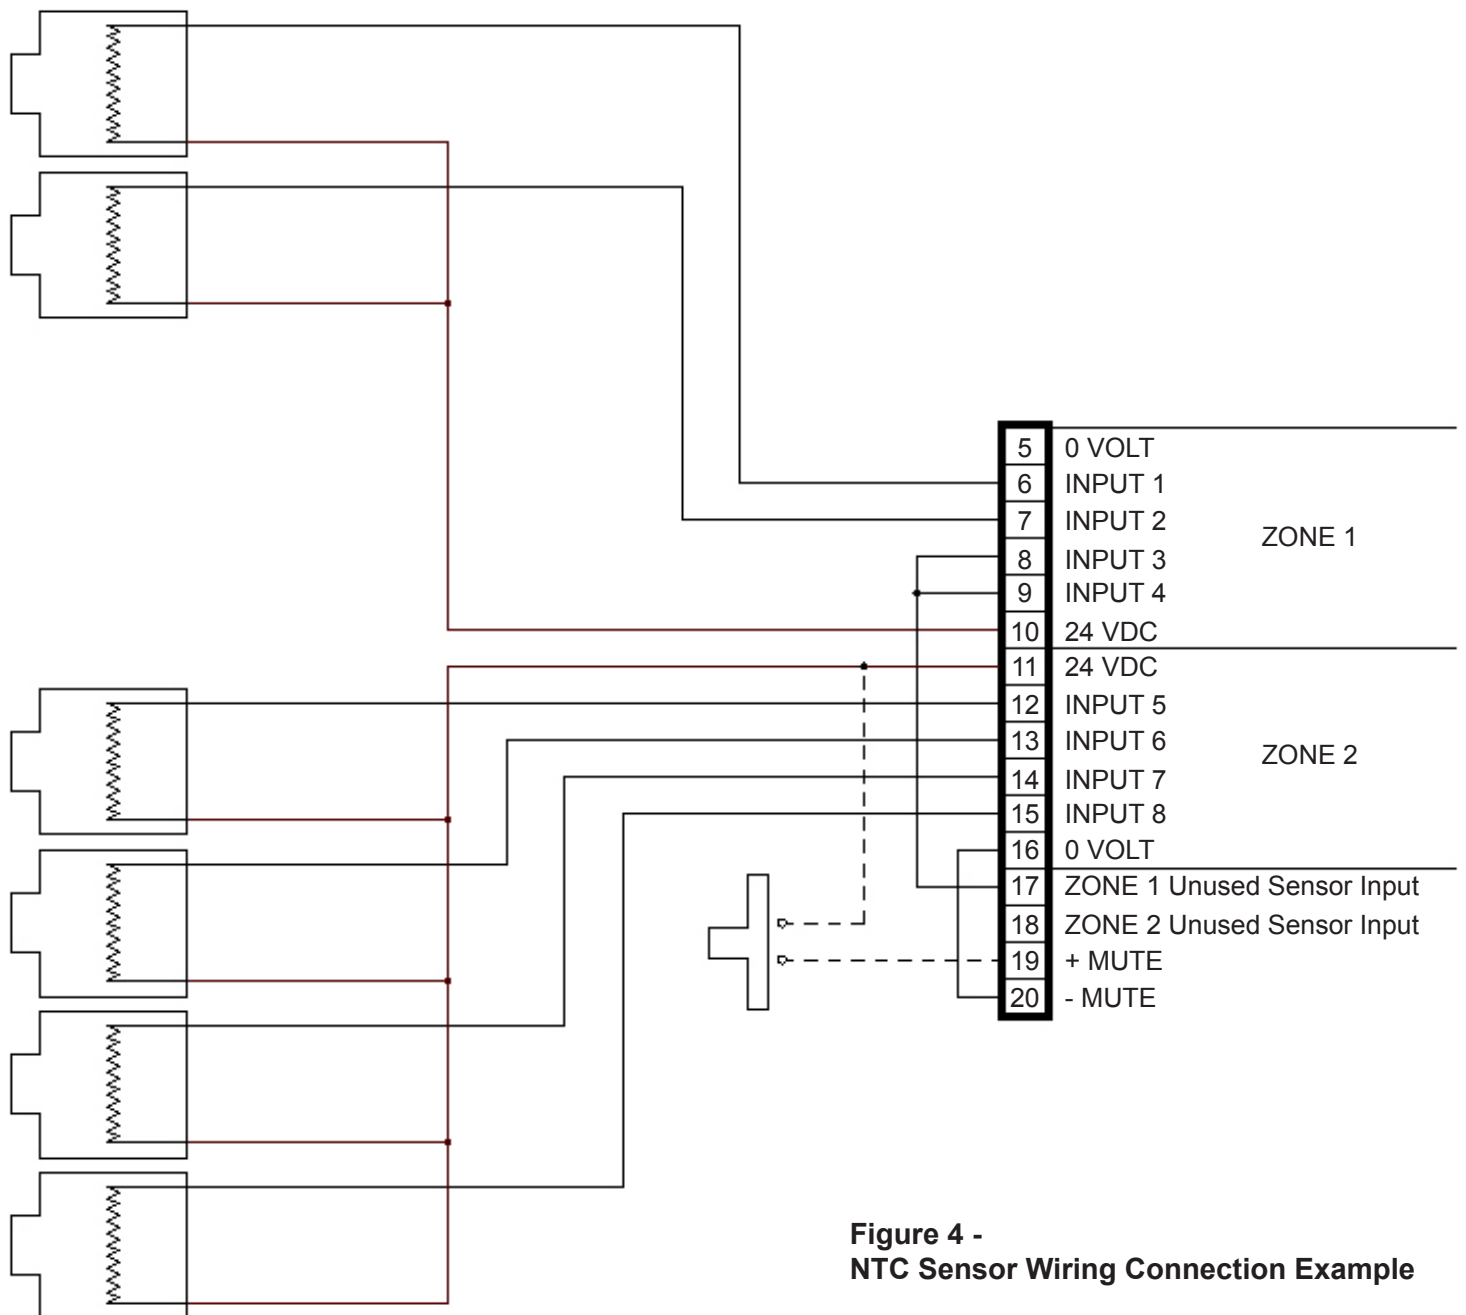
| | |
|---|---|
| 5 | 0 VOLT |
| 6 | INPUT 1 |
| 7 | INPUT 2 |
| 8 | INPUT 3 |
| 9 | INPUT 4 |
| 10 | 24 VDC |
| 11 | 24 VDC |
| 12 | INPUT 5 |
| 13 | INPUT 6 |
| 14 | INPUT 7 |
| 15 | INPUT 8 |
| 16 | 0 VOLT |
| 17 | ZONE 1 Unused Sensor Input |
| 18 | ZONE 2 Unused Sensor Input |
| 19 | + MUTE |
| 20 | - MUTE |

ZONE 1

ZONE 2

Figure 4 -
NTC Sensor Wiring Connection Example